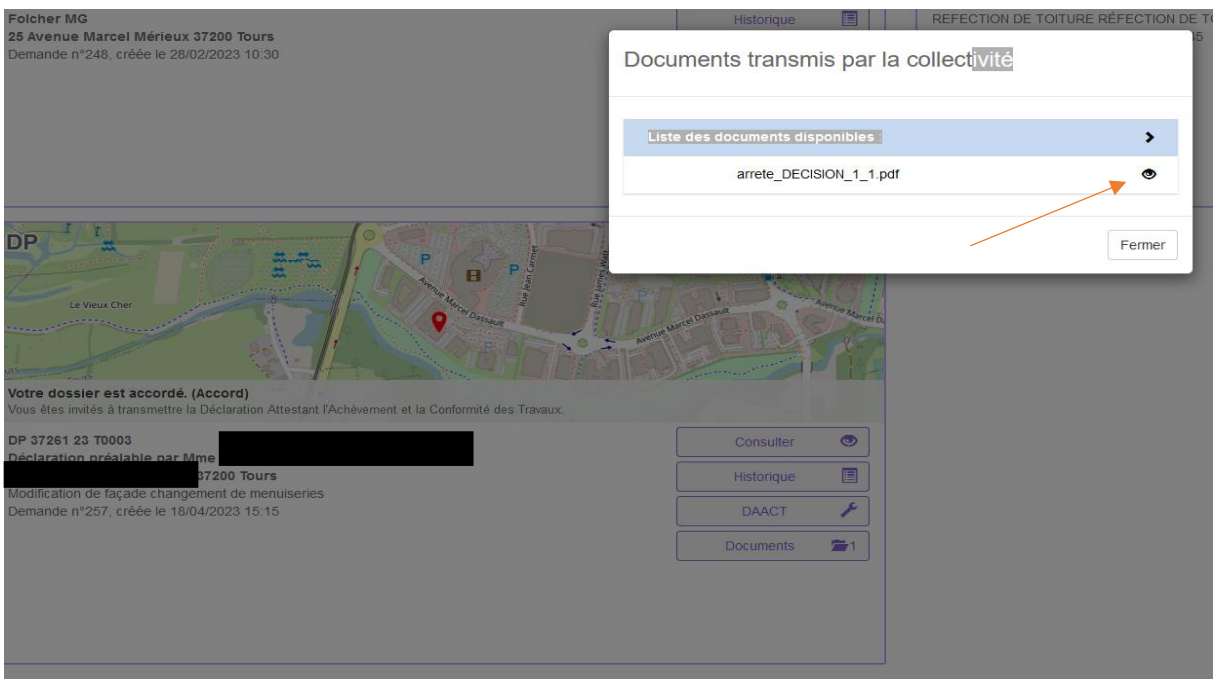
Folcher MG
25 Avenue Marcel Mérieux 37200 Tours
Demande n°248, créée le 28/02/2023 10:30

Historique

REFECTION DE TOITURE RÉFECTION DE T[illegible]

Documents transmis par la collectivité

Liste des documents disponibles :

arrete_DECISION_1_1.pdf

Fermer

DP

Le Vieux Cher

Avenue Marcel Dassault

Rue Jean Carmet

Avenue Marcel Dassault

Votre dossier est accordé. (Accord)
Vous êtes invités à transmettre la Déclaration Attestant l'Achèvement et la Conformité des Travaux.

DP 37261 23 T0003
Déclaration préalable par Mme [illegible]
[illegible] 37200 Tours
Modification de façade changement de menuiseries
Demande n°257, créée le 18/04/2023 15:15

Consulter

Historique

DAACT

Documents 1